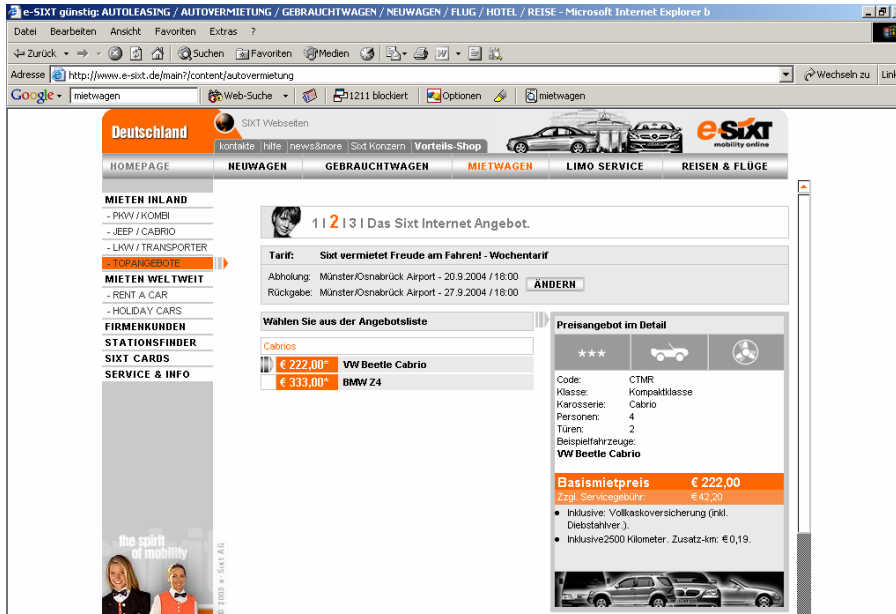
e-SIXT günstig: AUTOLEASING / AUTOVERMIETUNG / GEBRAUCHTWAGEN / NEUWAGEN / FLUG / HOTEL / REISE - Microsoft Internet Explorer b

Datei Bearbeiten Ansicht Favoriten Extras ?

Zurück Suchen Favoriten Medien

Adresse http://www.e-sixt.de/main?/content/autovermietung

Wechseln zu Link

Google mietwagen Web-Suche 1211 blockiert Optionen mietwagen

Deutschland

SIXT Webseiten

kontakte hilfe news&more Sixt Konzern Vorteils-Shop

e-SIXT mobility online

HOMEPAGE NEUWAGEN GEBRAUCHTWAGEN MIETWAGEN LIMO SERVICE REISEN & FLÜGE

MIETEN INLAND
- PKW / KOMBI
- JEEP / CABRIO
- LKW / TRANSPORTER
- TOPANGEBOTE
MIETEN WELTWEIT
- RENT A CAR
- HOLIDAY CARS
FIRMENKUNDEN
STATIONSFINDER
SIXT CARDS
SERVICE & INFO

the spirit of mobility

© 2003 e-Sixt AG

1 | 2 | 3 | Das Sixt Internet Angebot.

| Tarif: | Sixt vermietet Freude am Fahren! - Wochentarif |
|---|---|
| Abholung: | Münster/Osnabrück Airport - 20.9.2004 / 18:00 |
| Rückgabe: | Münster/Osnabrück Airport - 27.9.2004 / 18:00 |

ÄNDERN

Wählen Sie aus der Angebotsliste

Cabrios

€ 222,00* VW Beetle Cabrio

€ 333,00* BMW Z4

Preisangebot im Detail

***

Code: CTMR
Klasse: Kompaktklasse
Karosserie: Cabrio
Personen: 4
Türen: 2
Beispielfahrzeuge:
VW Beetle Cabrio

Basismietpreis € 222,00
Zzgl. Servicegebühr: € 42,20

• Inklusive: Vollkaskoversicherung (inkl. Diebstahlver.).
• Inklusive2500 Kilometer. Zusatz-km: € 0,19.